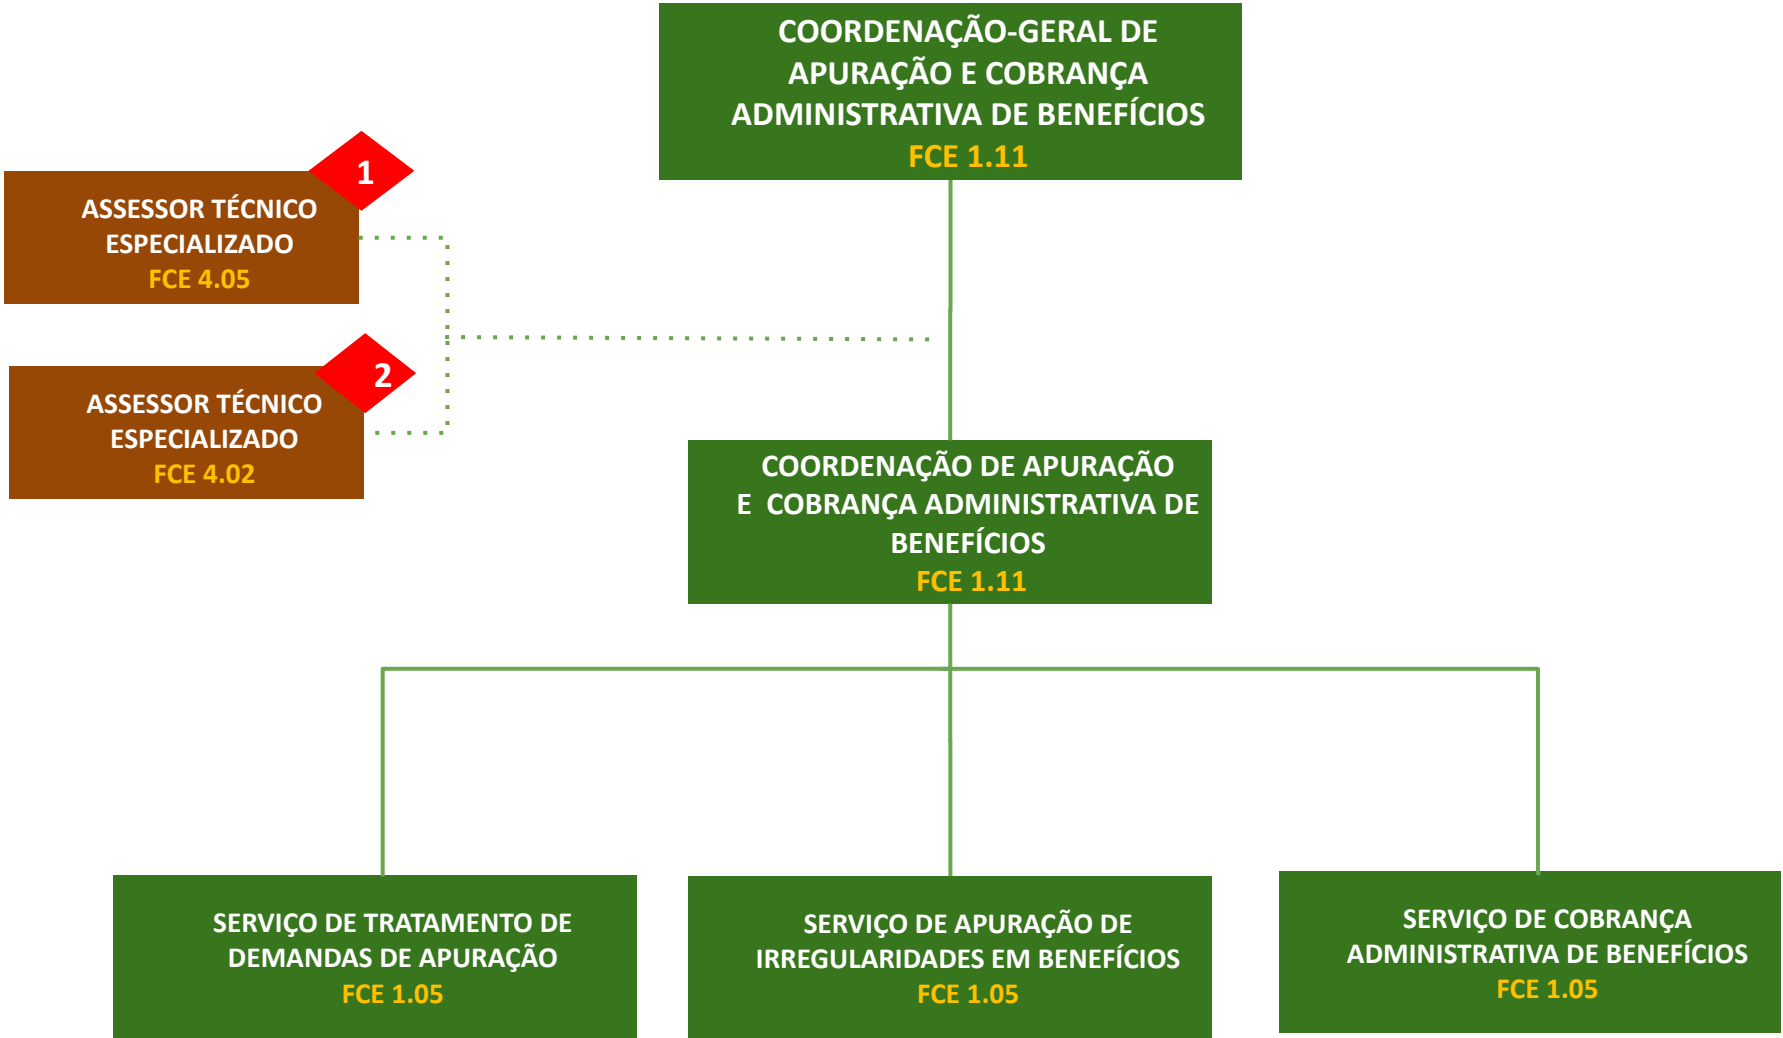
COORDENAÇÃO-GERAL DE APURAÇÃO E COBRANÇA ADMINISTRATIVA DE BENEFÍCIOS
FCE 1.11

1
ASSESSOR TÉCNICO ESPECIALIZADO
FCE 4.05

2
ASSESSOR TÉCNICO ESPECIALIZADO
FCE 4.02

COORDENAÇÃO DE APURAÇÃO E COBRANÇA ADMINISTRATIVA DE BENEFÍCIOS
FCE 1.11

SERVIÇO DE TRATAMENTO DE DEMANDAS DE APURAÇÃO
FCE 1.05

SERVIÇO DE APURAÇÃO DE IRREGULARIDADES EM BENEFÍCIOS
FCE 1.05

SERVIÇO DE COBRANÇA ADMINISTRATIVA DE BENEFÍCIOS
FCE 1.05